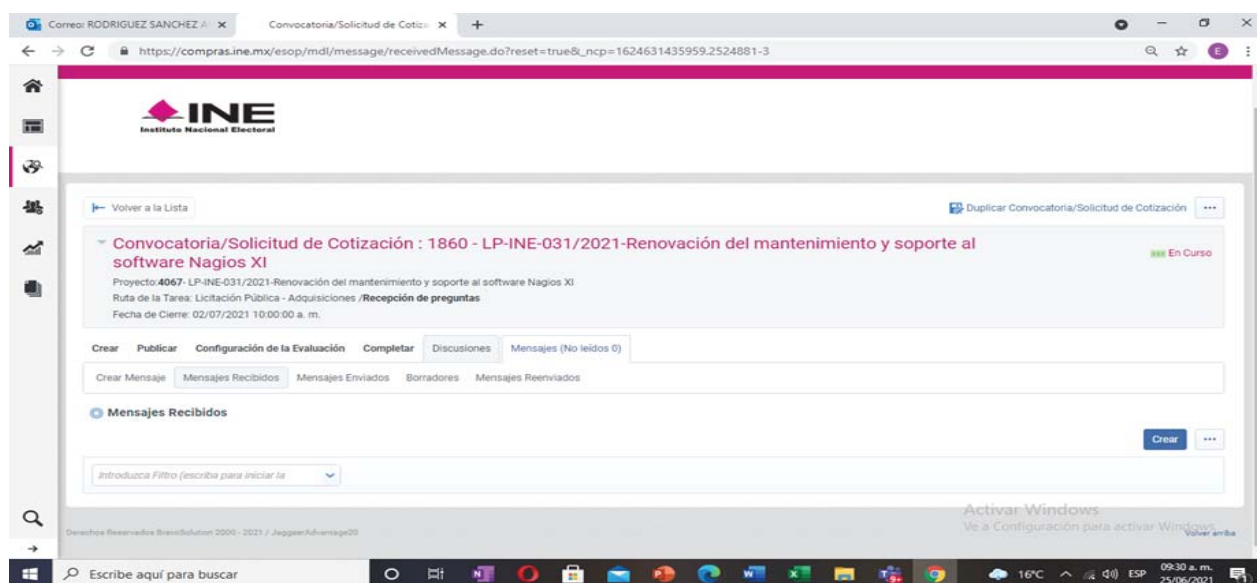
Correo: RODRIGUEZ SANCHEZ A ×
Convocatoria/Solicitud de Cotiza ×
+

https://compras.ine.mx/esop/mdl/message/receivedMessage.do?reset=true&_ncp=1624631435959.2524881-3

INE
Instituto Nacional Electoral

Volver a la Lista

Duplicar Convocatoria/Solicitud de Cotización ···

Convocatoria/Solicitud de Cotización : 1860 - LP-INE-031/2021-Renovación del mantenimiento y soporte al software Nagios XI

En Curso

Proyecto:4067- LP-INE-031/2021-Renovación del mantenimiento y soporte al software Nagios XI
Ruta de la Tarea: Licitación Pública - Adquisiciones /Recepción de preguntas
Fecha de Cierre: 02/07/2021 10:00:00 a. m.

Crear Publicar Configuración de la Evaluación Completar Discusiones Mensajes (No leídos 0)

Crear Mensaje Mensajes Recibidos Mensajes Enviados Borradores Mensajes Reenviados

Mensajes Recibidos

Crear ···

Introduzca Filtro (escriba para iniciar la

Derechos Reservados BravoSolution 2000 - 2021 / JaggaerAdvantage20

Activar Windows
Ve a Configuración para activar Windows.
Volver arriba

Escribe aquí para buscar

16°C ESP 09:30 a. m. 25/06/2021